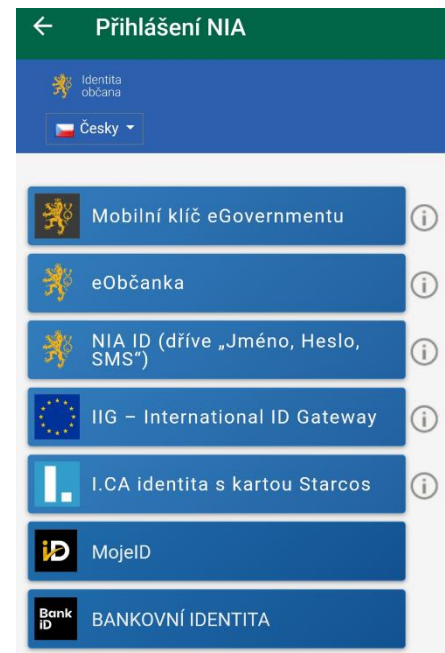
← Přihlášení NIA

Identita občana

Česky

Mobilní klíč eGovernmentu

eObčanka

NIA ID (dříve „Jméno, Heslo, SMS“)

IIG – International ID Gateway

I.CA identita s kartou Starcos

MojeID

Bank iD BANKOVNÍ IDENTITA